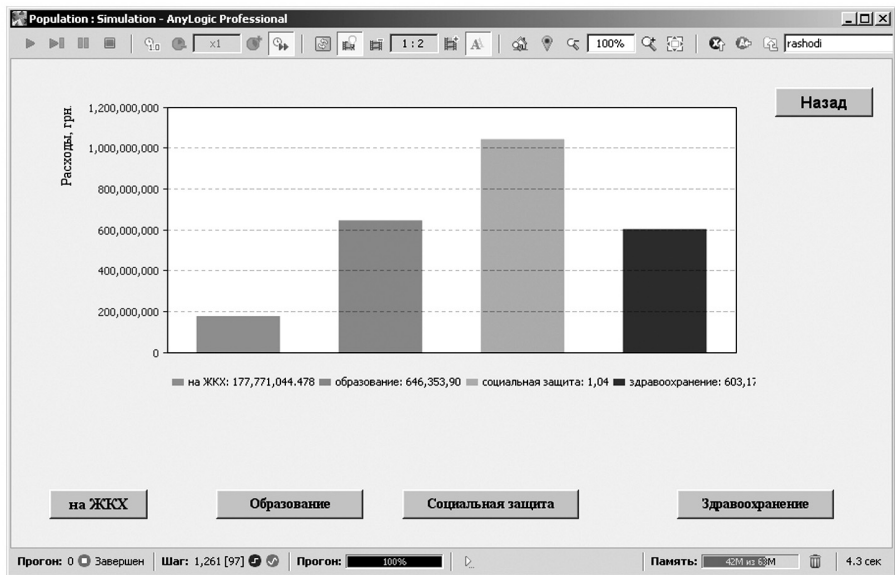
Population : Simulation - AnyLogic Professional

x1 1 : 2 100% rashodi

Назад

Расходы, грн.

1,200,000,000
1,000,000,000
800,000,000
600,000,000
400,000,000
200,000,000
0

на ЖКХ: 177,771,044.478 образование: 646,353,90 социальная защита: 1,04 здравоохранение: 603,17

на ЖКХ Образование Социальная защита Здравоохранение

Прогон: 0 Завершен | Шаг: 1,261 [97] | Прогон: 100% | Память: 42M из 63M | 4.3 сек